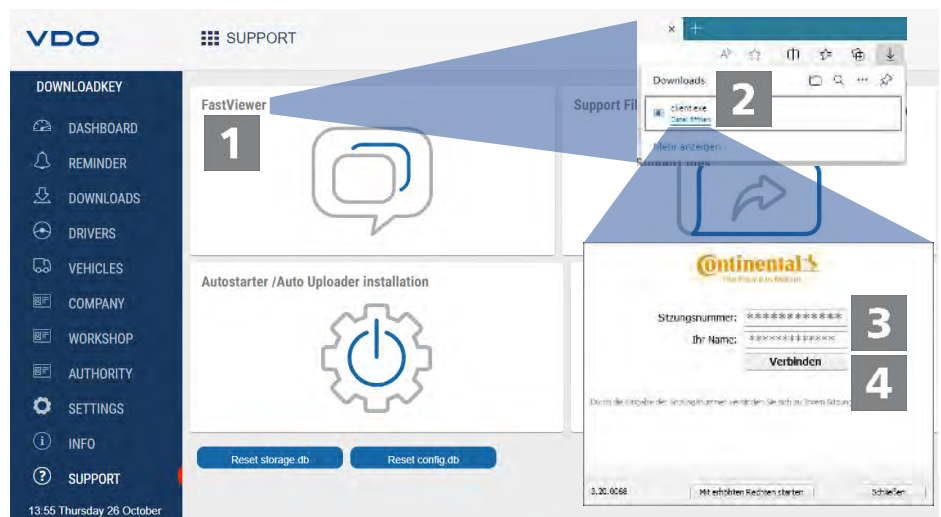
VDO

SUPPORT

DOWNLOADKEY

DASHBOARD

REMINDER

DOWNLOADS

DRIVERS

VEHICLES

COMPANY

WORKSHOP

AUTHORITY

SETTINGS

INFO

SUPPORT

13:55 Thursday 26 October

FastViewer

1

Support Fil

Autostarter /Auto Uploader installation

Reset storage.db

Reset config.db

Downloads

client.exe

Datei öffnen

Mehr anzeigen

2

Continental

Sitzungsnummer: ************

Ihr Name: ************

Verbinden

3

4

Durch die Eingabe der Sitzungsnummer verbinden Sie sich zu Ihrem Sitzung

3.20.0068

Mit erhöhten Rechten starten

Schließen